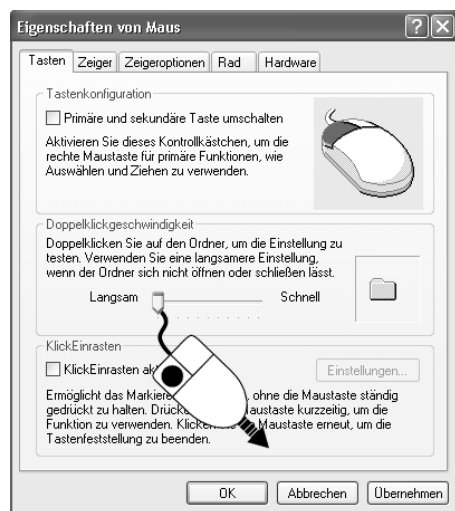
Eigenschaften von Maus

?

Tasten | Zeiger | Zeigeroptionen | Rad | Hardware

Tastenkonfiguration

Primäre und sekundäre Taste umschalten

Aktivieren Sie dieses Kontrollkästchen, um die rechte Maustaste für primäre Funktionen, wie Auswählen und Ziehen zu verwenden.

Doppelklickgeschwindigkeit

Doppelklicken Sie auf den Ordner, um die Einstellung zu testen. Verwenden Sie eine langsamere Einstellung, wenn der Ordner sich nicht öffnen oder schließen lässt.

Langsam Schnell

KlickEinrasten

KlickEinrasten ak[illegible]

Einstellungen...

Ermöglicht das Markiere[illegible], ohne die Maustaste ständig gedrückt zu halten. Drück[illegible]austaste kurzzeitig, um die Funktion zu verwenden. Klicke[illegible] Maustaste erneut, um die Tastenfeststellung zu beenden.

OK | Abbrechen | Übernehmen